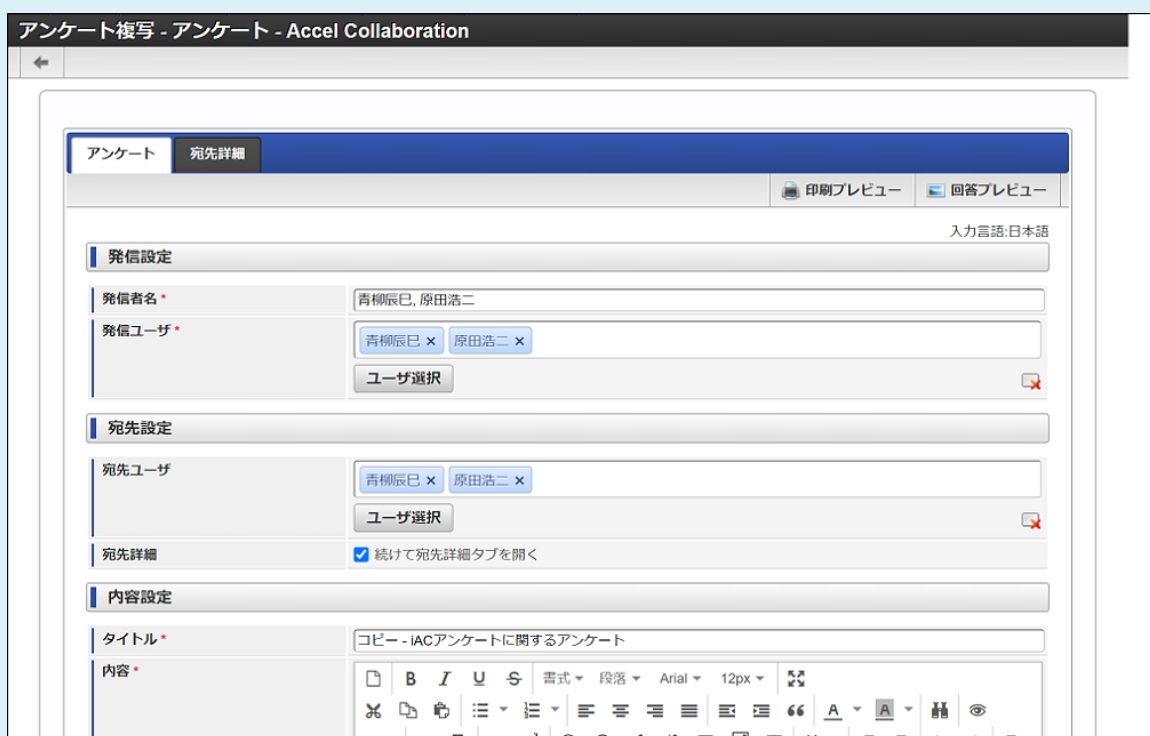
アンケート複写 - アンケート - Accel Collaboration

アンケート
宛先詳細

印刷プレビュー
回答プレビュー

入力言語:日本語

発信設定

発信者名 *
青柳辰巳, 原田浩二

発信ユーザ *
青柳辰巳 ×
原田浩二 ×
ユーザ選択

宛先設定

宛先ユーザ
青柳辰巳 ×
原田浩二 ×
ユーザ選択

宛先詳細
続けて宛先詳細タブを開く

内容設定

タイトル *
コピー - iACアンケートに関するアンケート

内容 *
B I U S 書式 段落 Arial 12px